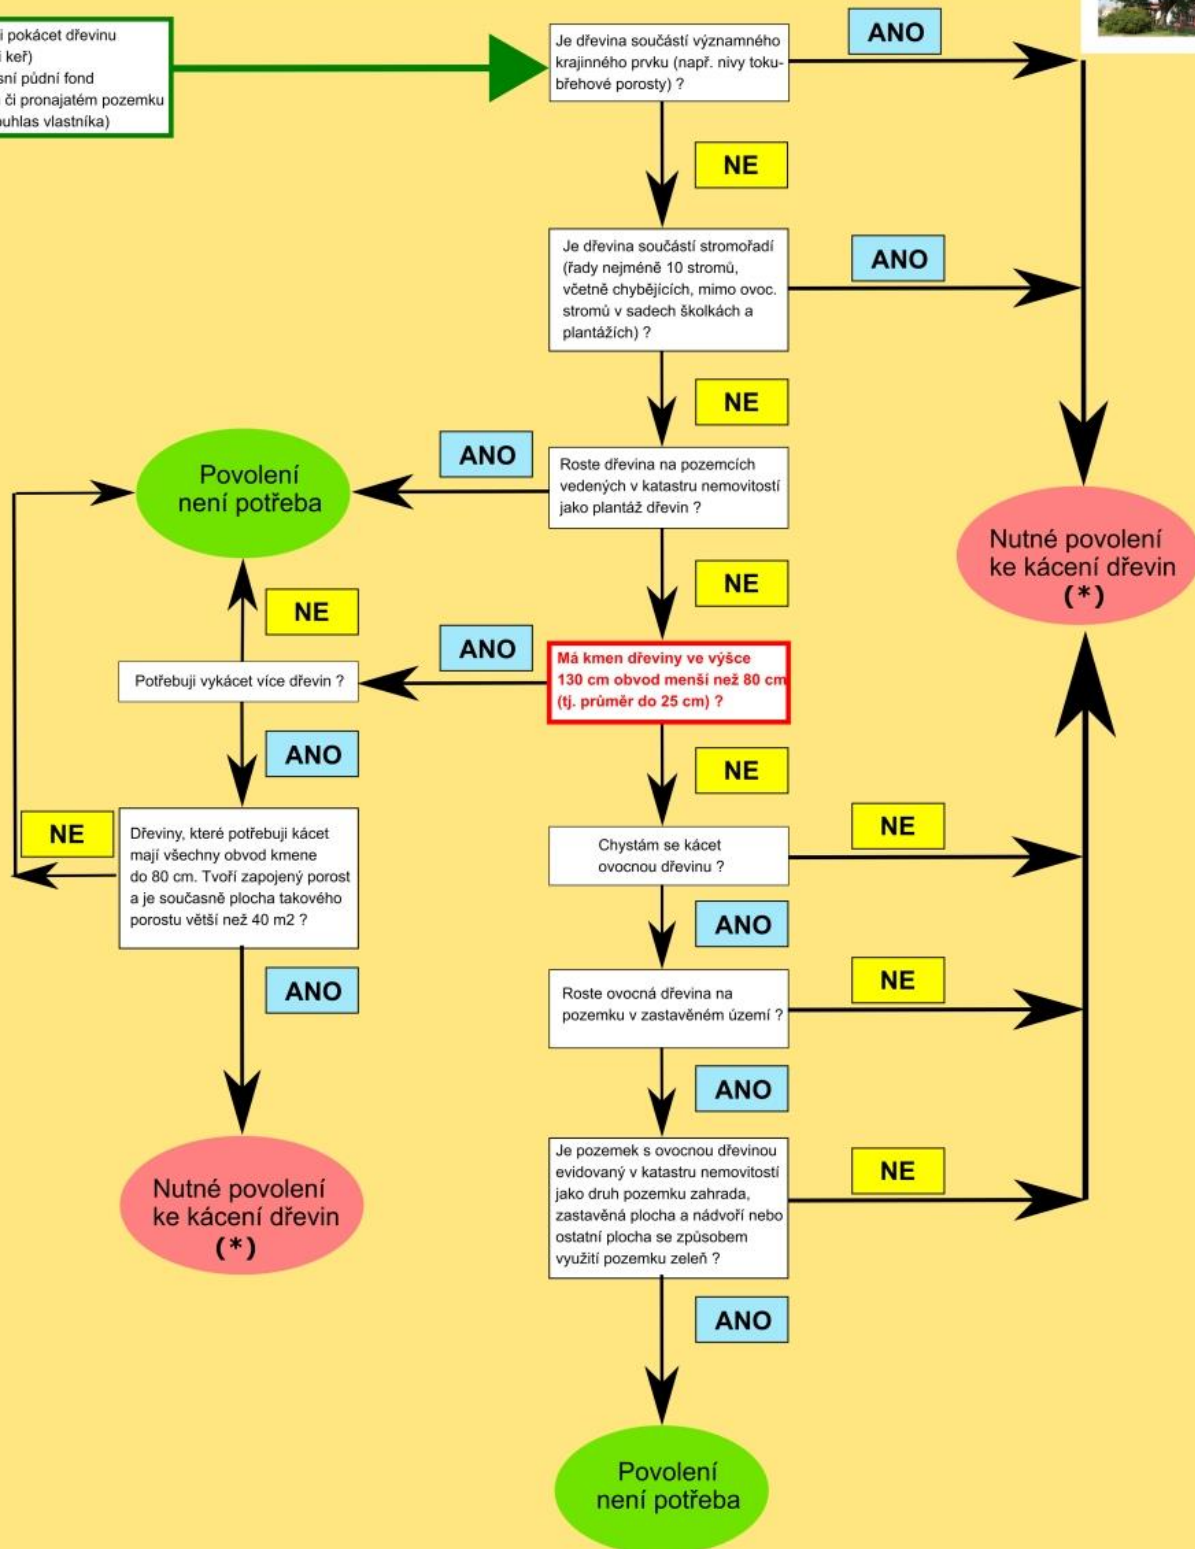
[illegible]i pokácet dřevinu
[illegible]i keř)
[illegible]sní půdní fond
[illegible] či pronajatém pozemku
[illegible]uhlas vlastníka)

Je dřevina součástí významného krajinného prvku (např. nivy tokubřehové porosty) ?

ANO

NE

Je dřevina součástí stromořadí (řady nejméně 10 stromů, včetně chybějících, mimo ovoc. stromů v sadech školkách a plantážích) ?

ANO

NE

Roste dřevina na pozemcích vedených v katastru nemovitostí jako plantáž dřevin ?

ANO

Povolení není potřeba

Nutné povolení ke kácení dřevin (*)

NE

NE

ANO

Má kmen dřeviny ve výšce 130 cm obvod menší než 80 cm (tj. průměr do 25 cm) ?

Potřebuji vykácet více dřevin ?

ANO

NE

Dřeviny, které potřebuji kácet mají všechny obvod kmene do 80 cm. Tvoří zapojený porost a je současně plocha takového porostu větší než 40 m2 ?

NE

Chystám se kácet ovocnou dřevinu ?

NE

ANO

ANO

Roste ovocná dřevina na pozemku v zastavěném území ?

NE

ANO

Nutné povolení ke kácení dřevin (*)

Je pozemek s ovocnou dřevinou evidovaný v katastru nemovitostí jako druh pozemku zahrada, zastavěná plocha a nádvoří nebo ostatní plocha se způsobem využití pozemku zeleň ?

NE

ANO

Povolení není potřeba